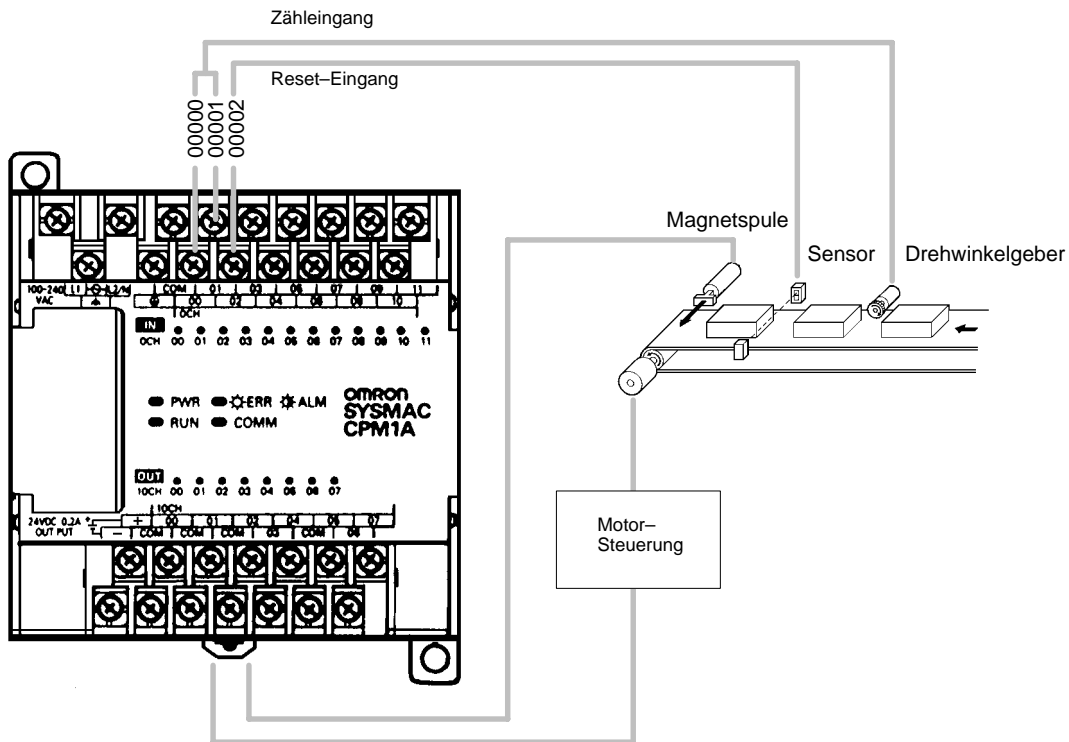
Zähleingang

Reset–Eingang

00000
00001
00002

Magnetspule

Sensor

Drehwinkelgeber

100-240 VAC
L1
L2/N
COM
00
01
02
03
04
05
06
07
08
09
10
11
0CH

IN
0CH
00 01 02 03 04 05 06 07 08 09 10 11

PWR
ERR
ALM
RUN
COMM

omron
SYSMAC
CPM1A

OUT
10CH
00 01 02 03 04 05 06 07

24VDC 0.2A OUTPUT
10CH
+
00
01
02
04
05
07
–
COM
COM
COM
03
COM
06

Motor–
Steuerung